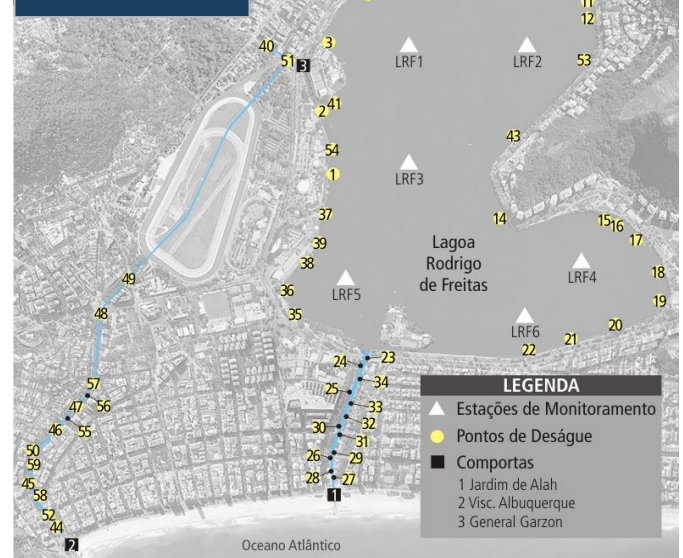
11
12
40
51
3
3
LRF1
LRF2
53
2
41
43
54
1
LRF3
37
14
15
16
17
39
Lagoa Rodrigo de Freitas
38
LRF4
18
49
36
LRF5
19
48
35
20
LRF6
21
22
24
23
57
25
34
56
47
33
46
55
30
32
31
50
59
26
29
45
58
28
27
52
1
44
2
Oceano Atlântico

LEGENDA
Estações de Monitoramento
Pontos de Deságue
Comportas
1 Jardim de Alah
2 Visc. Albuquerque
3 General Garzon